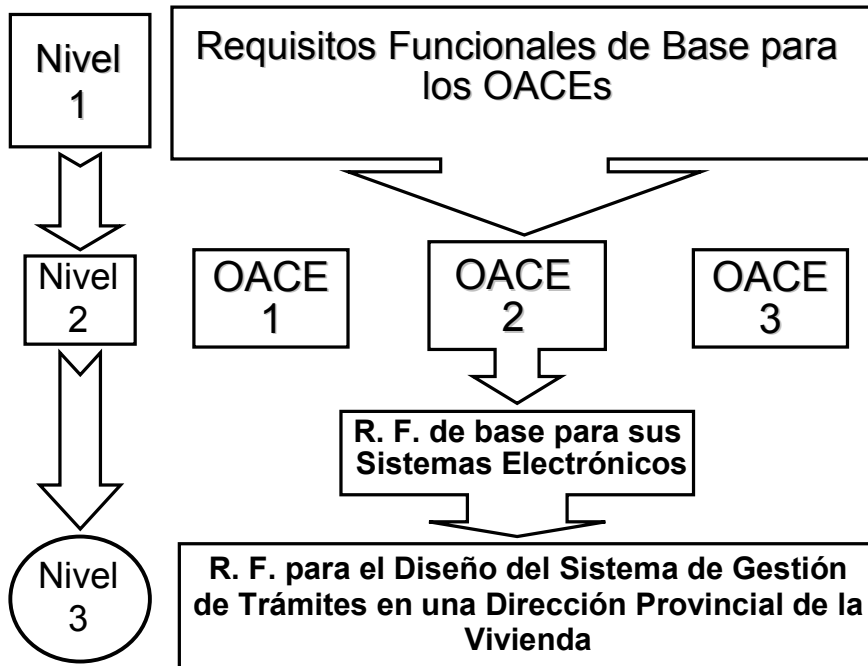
Nivel 1

Requisitos Funcionales de Base para los OACEs

Nivel 2

OACE 1

OACE 2

OACE 3

R. F. de base para sus Sistemas Electrónicos

Nivel 3

R. F. para el Diseño del Sistema de Gestión de Trámites en una Dirección Provincial de la Vivienda